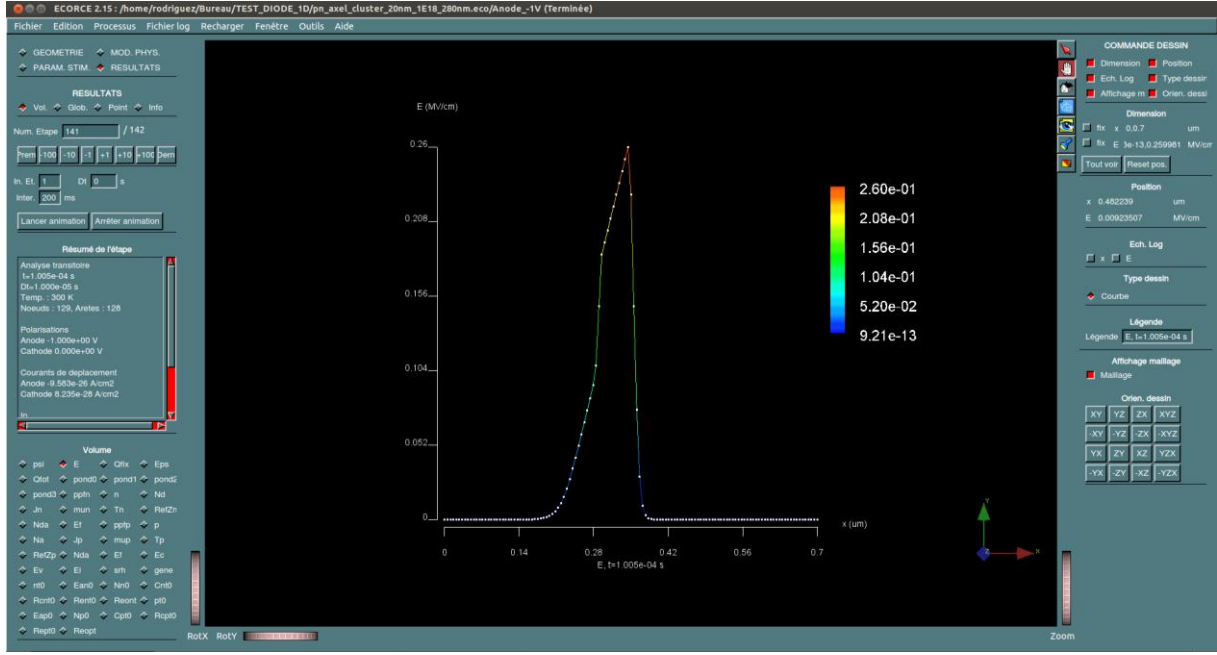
ECORCE 2.15 : /home/rodriguez/Bureau/TEST_DIODE_1D/pn_axel_cluster_20nm_1E18_280nm.eco/Anode_-1V (Terminée)

Fichier Edition Processus Fichier log Recharger Fenêtre Outils Aide

GEOMETRIE MOD. PHYS.
PARAM. STIM. RESULTATS

RESULTATS
Vol. Glob. Point Info

Num. Etape 141 / 142

Prem -100 -10 -1 +1 +10 +100 Dern

In. Et. 1 Dt 0 s
Inter. 200 ms

Lancer animation Arrêter animation

Résumé de l'étape
Analyse transitoire
t=1.005e-04 s
Dt=1.000e-05 s
Temp. : 300 K
Noeuds : 129, Aretes : 128

Polarisations
Anode -1.000e+00 V
Cathode 0.000e+00 V

Courants de deplacement
Anode -9.583e-26 A/cm2
Cathode 8.235e-28 A/cm2

In

Volume
psi E Qfix Eps
Qtot pond0 pond1 pond2
pond3 ppfn n Nd
Jn mun Tn RefZn
Nda Ef ppfp p
Na Jp mup Tp
RefZp Nda Ef Ec
Ev Ei srh gene
nt0 Ean0 Nn0 Cnt0
Rcnt0 Rent0 Rcent pt0
Eap0 Np0 Cpt0 Rcpt0
Rept0 Reopt

RotX RotY

E (MV/cm)
0.26
0.208
0.156
0.104
0.052
0
0 0.14 0.28 0.42 0.56 0.7
x (um)
E, t=1.005e-04 s

2.60e-01
2.08e-01
1.56e-01
1.04e-01
5.20e-02
9.21e-13

Y
Z X

Zoom

COMMANDE DESSIN
Dimension Position
Ech. Log Type dessin
Affichage m Orien. dessi

Dimension
fix x 0,0.7 um
fix E 3e-13,0.259981 MV/cm
Tout voir Reset pos.

Position
x 0.482239 um
E 0.00923507 MV/cm

Ech. Log
x E

Type dessin
Courbe

Légende
Légende E, t=1.005e-04 s

Affichage maillage
Maillage

Orien. dessin
XY YZ ZX XYZ
-XY -YZ -ZX -XYZ
YX ZY XZ YZX
-YX -ZY -XZ -YZX